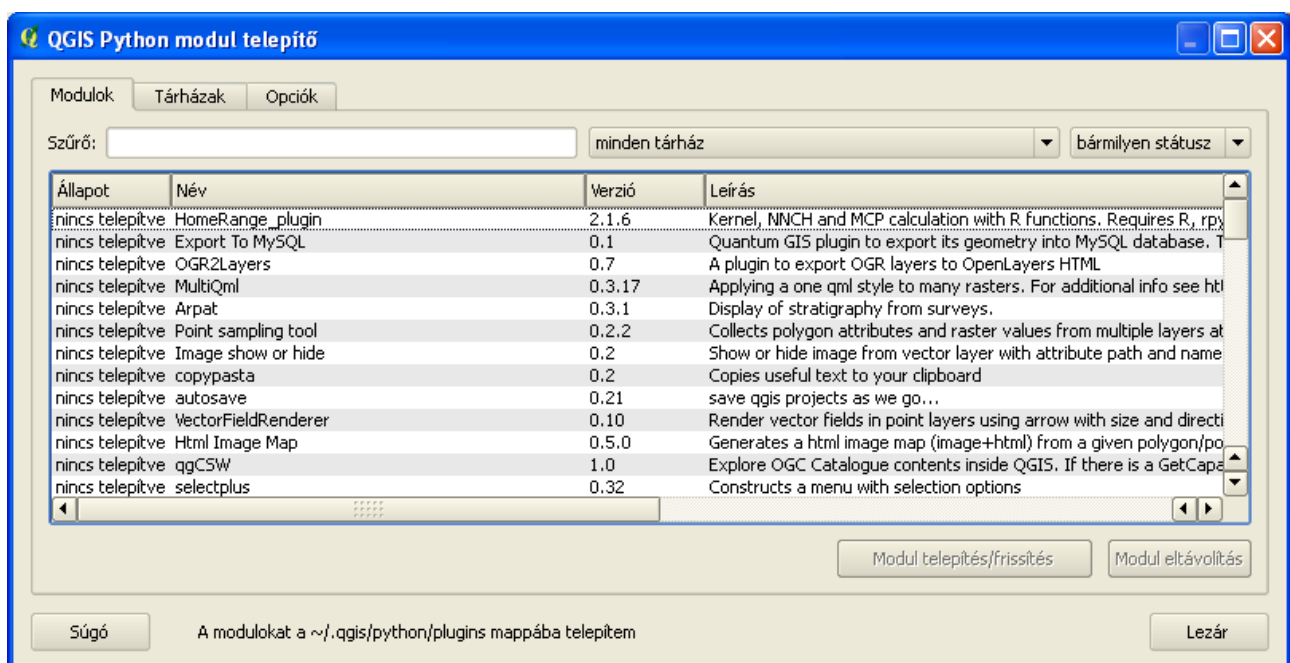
QGIS Python modul telepítő

Modulok | Tárházak | Opciók

Szűrő:

minden tárház

bármilyen státusz

| Állapot | Név | Verzió | Leírás |
|---|---|---|---|
| nincs telepítve | HomeRange_plugin | 2.1.6 | Kernel, NNCH and MCP calculation with R functions. Requires R, rpy |
| nincs telepítve | Export To MySQL | 0.1 | Quantum GIS plugin to export its geometry into MySQL database. T |
| nincs telepítve | OGR2Layers | 0.7 | A plugin to export OGR layers to OpenLayers HTML |
| nincs telepítve | MultiQml | 0.3.17 | Applying a one qml style to many rasters. For additional info see ht |
| nincs telepítve | Arpat | 0.3.1 | Display of stratigraphy from surveys. |
| nincs telepítve | Point sampling tool | 0.2.2 | Collects polygon attributes and raster values from multiple layers at |
| nincs telepítve | Image show or hide | 0.2 | Show or hide image from vector layer with attribute path and name |
| nincs telepítve | copypasta | 0.2 | Copies useful text to your clipboard |
| nincs telepítve | autosave | 0.21 | save qgis projects as we go... |
| nincs telepítve | VectorFieldRenderer | 0.10 | Render vector fields in point layers using arrow with size and directi |
| nincs telepítve | Html Image Map | 0.5.0 | Generates a html image map (image+html) from a given polygon/po |
| nincs telepítve | qgCSW | 1.0 | Explore OGC Catalogue contents inside QGIS. If there is a GetCapa |
| nincs telepítve | selectplus | 0.32 | Constructs a menu with selection options |

Modul telepítés/frissítés | Modul eltávolítás

Súgó | A modulokat a ~/.qgis/python/plugins mappába telepítem | Lezár